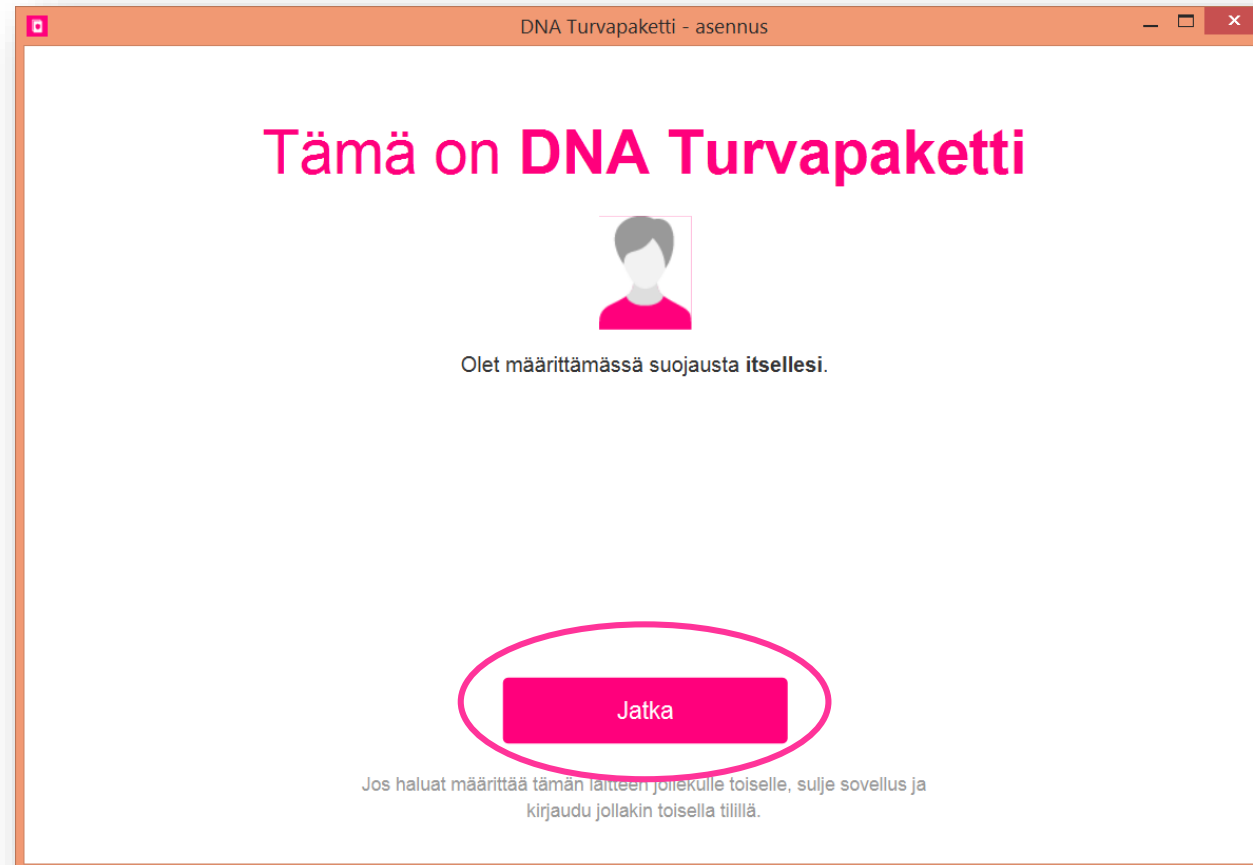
DNA Turvapaketti - asennus

Tämä on DNA Turvapaketti

Olet määrittämässä suojausta itsellesi.

Jatka

Jos haluat määrittää tämän laitteen jollekulle toiselle, sulje sovellus ja kirjaudu jollakin toisella tilillä.